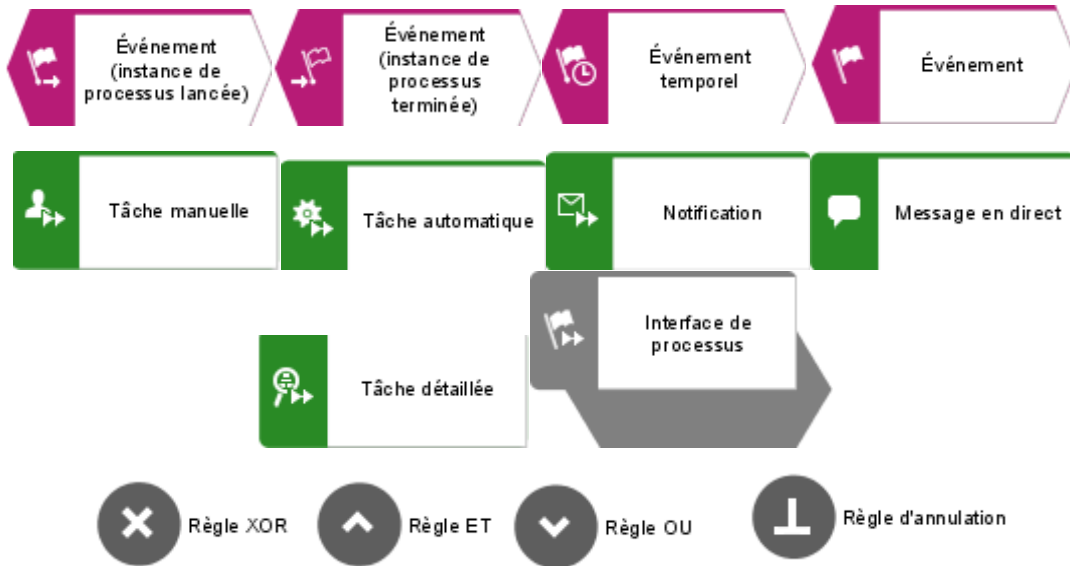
Événement (instance de processus lancée)

Événement (instance de processus terminée)

Événement temporel

Événement

Tâche manuelle

Tâche automatique

Notification

Message en direct

Interface de processus

Tâche détaillée

Règle XOR

Règle ET

Règle OU

Règle d'annulation